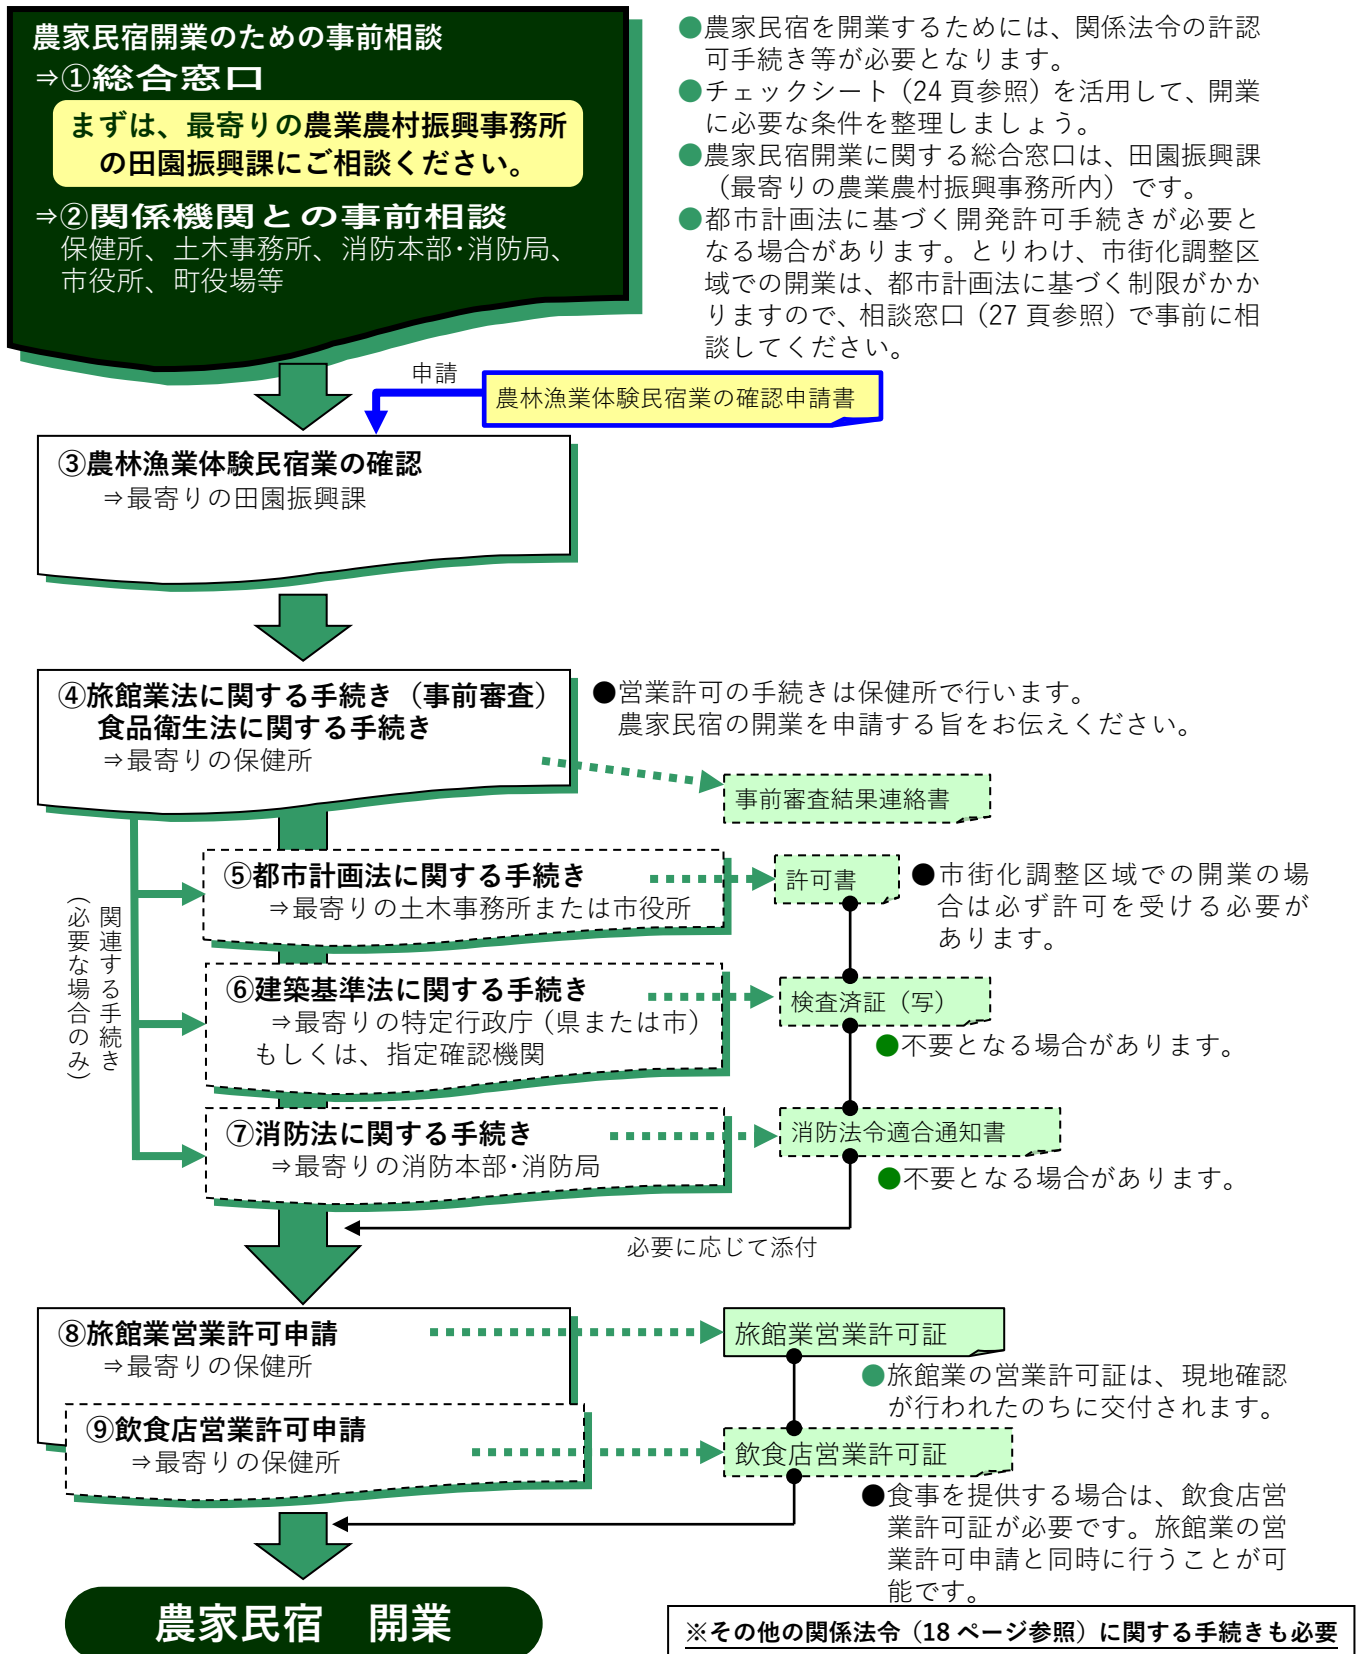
農家民宿開業のための事前相談
⇒①総合窓口
まずは、最寄りの農業農村振興事務所の田園振興課にご相談ください。
⇒②関係機関との事前相談
保健所、土木事務所、消防本部･消防局、市役所、町役場等

●農家民宿を開業するためには、関係法令の許認可手続き等が必要となります。
●チェックシート（24 頁参照）を活用して、開業に必要な条件を整理しましょう。
●農家民宿開業に関する総合窓口は、田園振興課（最寄りの農業農村振興事務所内）です。
●都市計画法に基づく開発許可手続きが必要となる場合があります。とりわけ、市街化調整区域での開業は、都市計画法に基づく制限がかかりますので、相談窓口（27 頁参照）で事前に相談してください。

申請
農林漁業体験民宿業の確認申請書

③農林漁業体験民宿業の確認
⇒最寄りの田園振興課

④旅館業法に関する手続き（事前審査）
食品衛生法に関する手続き
⇒最寄りの保健所

●営業許可の手続きは保健所で行います。
農家民宿の開業を申請する旨をお伝えください。

事前審査結果連絡書

関連する手続き
（必要な場合のみ）

⑤都市計画法に関する手続き
⇒最寄りの土木事務所または市役所

許可書

●市街化調整区域での開業の場合は必ず許可を受ける必要があります。

⑥建築基準法に関する手続き
⇒最寄りの特定行政庁（県または市）
もしくは、指定確認機関

検査済証（写）

●不要となる場合があります。

⑦消防法に関する手続き
⇒最寄りの消防本部･消防局

消防法令適合通知書

●不要となる場合があります。

必要に応じて添付

⑧旅館業営業許可申請
⇒最寄りの保健所

旅館業営業許可証

●旅館業の営業許可証は、現地確認が行われたのちに交付されます。

⑨飲食店営業許可申請
⇒最寄りの保健所

飲食店営業許可証

●食事を提供する場合は、飲食店営業許可証が必要です。旅館業の営業許可申請と同時に行うことが可能です。

農家民宿　開業

※その他の関係法令（18 ページ参照）に関する手続きも必要